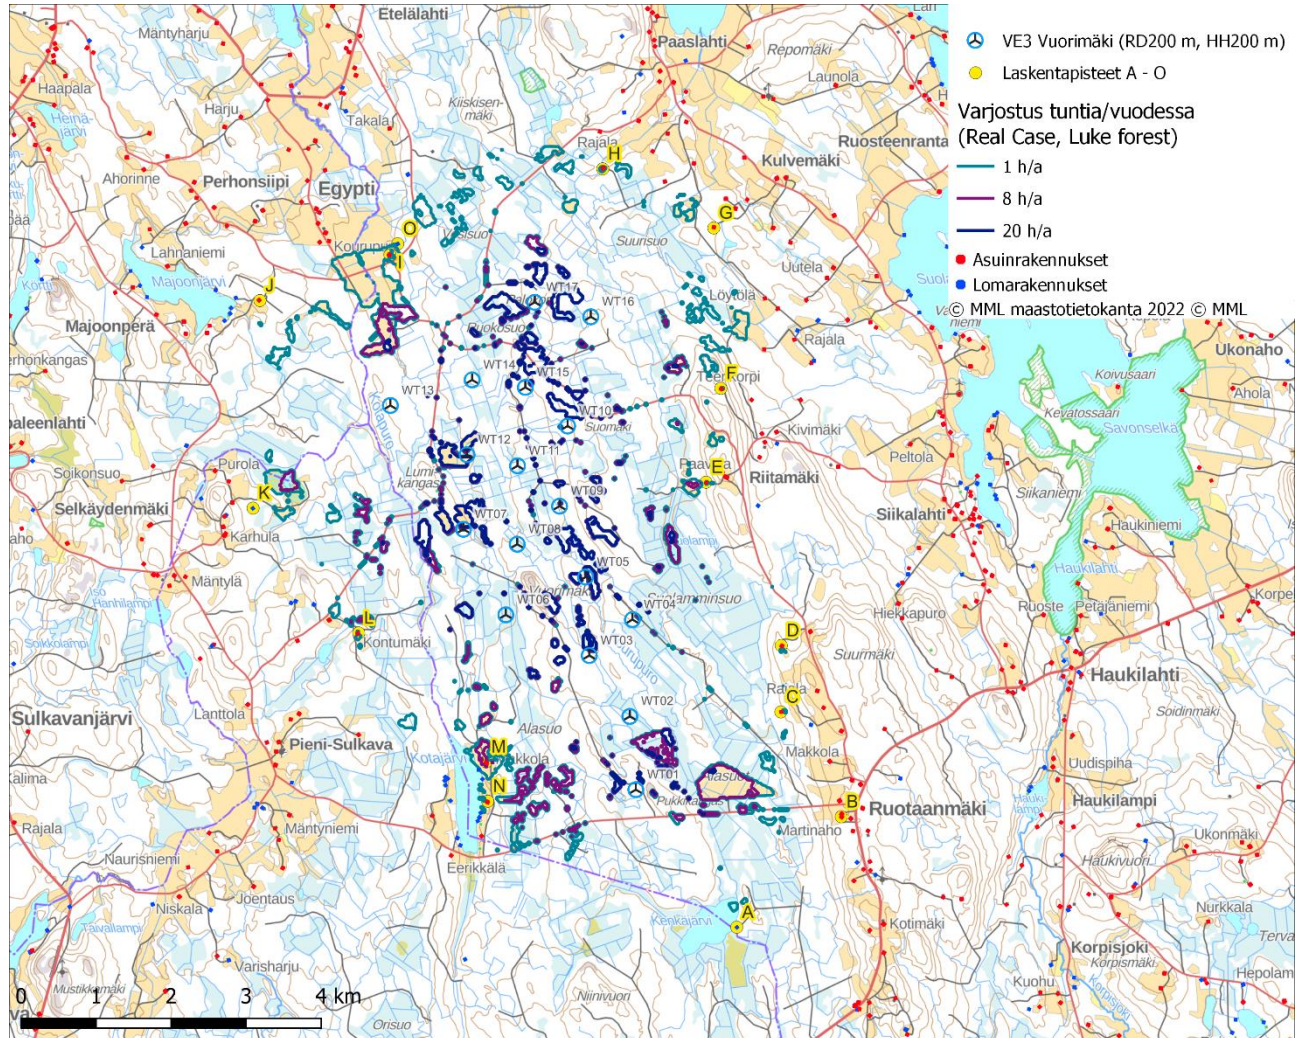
VE3 Vuorimäki (RD200 m, HH200 m)
Laskentapisteet A - O
Varjostus tuntia/vuodessa (Real Case, Luke forest)
1 h/a
8 h/a
20 h/a
Asuinrakennukset
Lomarakennukset
© MML maastotietokanta 2022 © MML

Etelälahti
Mäntyharju
Paaslahti
Repomäki
Launola
Haapala
Heinäjärvi
Harju
Kiiskisenmäki
Takala
Rajala
H
Ruosteenranta
Kulvemäki
Ahorinne
Perhonsiipi
Egypti
G
O
Kourujärvi
I
Valsuo
Suunsuo
Uutela
Lahnaniemi
Majoonjärvi
J
WT17
WT16
Löytölä
Majoonperä
Ruokosuo
Rajala
erhonkangas
WT14
WT15
Ukonaho
Koivusaari
Ahola
WT13
F
Teerikorpi
aleenlahti
WT10
Suomäki
Kevätossaari
Savonselkä
Kivimäki
WT12
WT11
Peltola
Purola
Soikonsuo
Lumikangas
Paavola
E
Riitamäki
K
Selkäydenmäki
WT09
Siikaniemi
WT07
Siikalahti
Karhula
WT08
Haukiniemi
aho
WT05
Mäntylä
Haukilahti
Hanhilampi
WT06
Vuorimäki
Suolamminsuo
WT04
Ruoste
Petäjäniemi
Korpe
L
Kontumäki
WT03
D
Hiekkapuro
Soikkolampi
Suurmäki
Haukilahti
Rajala
C
Sulkavanjärvi
Lanttola
WT02
Soidinmäki
Alasuo
Pieni-Sulkava
M
Makkola
Kotajärvi
Takkola
WT01
Alasuo
Uudispiha
alima
N
Pukkilansuo
B
Ruotaanmäki
Haukilampi
Rajala
Mäntyniemi
Martinaho
Ukonmäki
Naurisniemi
Haukivuori
Eerikkälä
Niskala
Joentaus
Taivallampi
Kenkäjärvi
A
Nurkkala
Kotimäki
Korpisjoki
Korpismäki
Terva
Varisharju
Mustikkamäki
Kuohu
Hepolam
0
1
2
3
4 km
Niinivuori
Orisuo